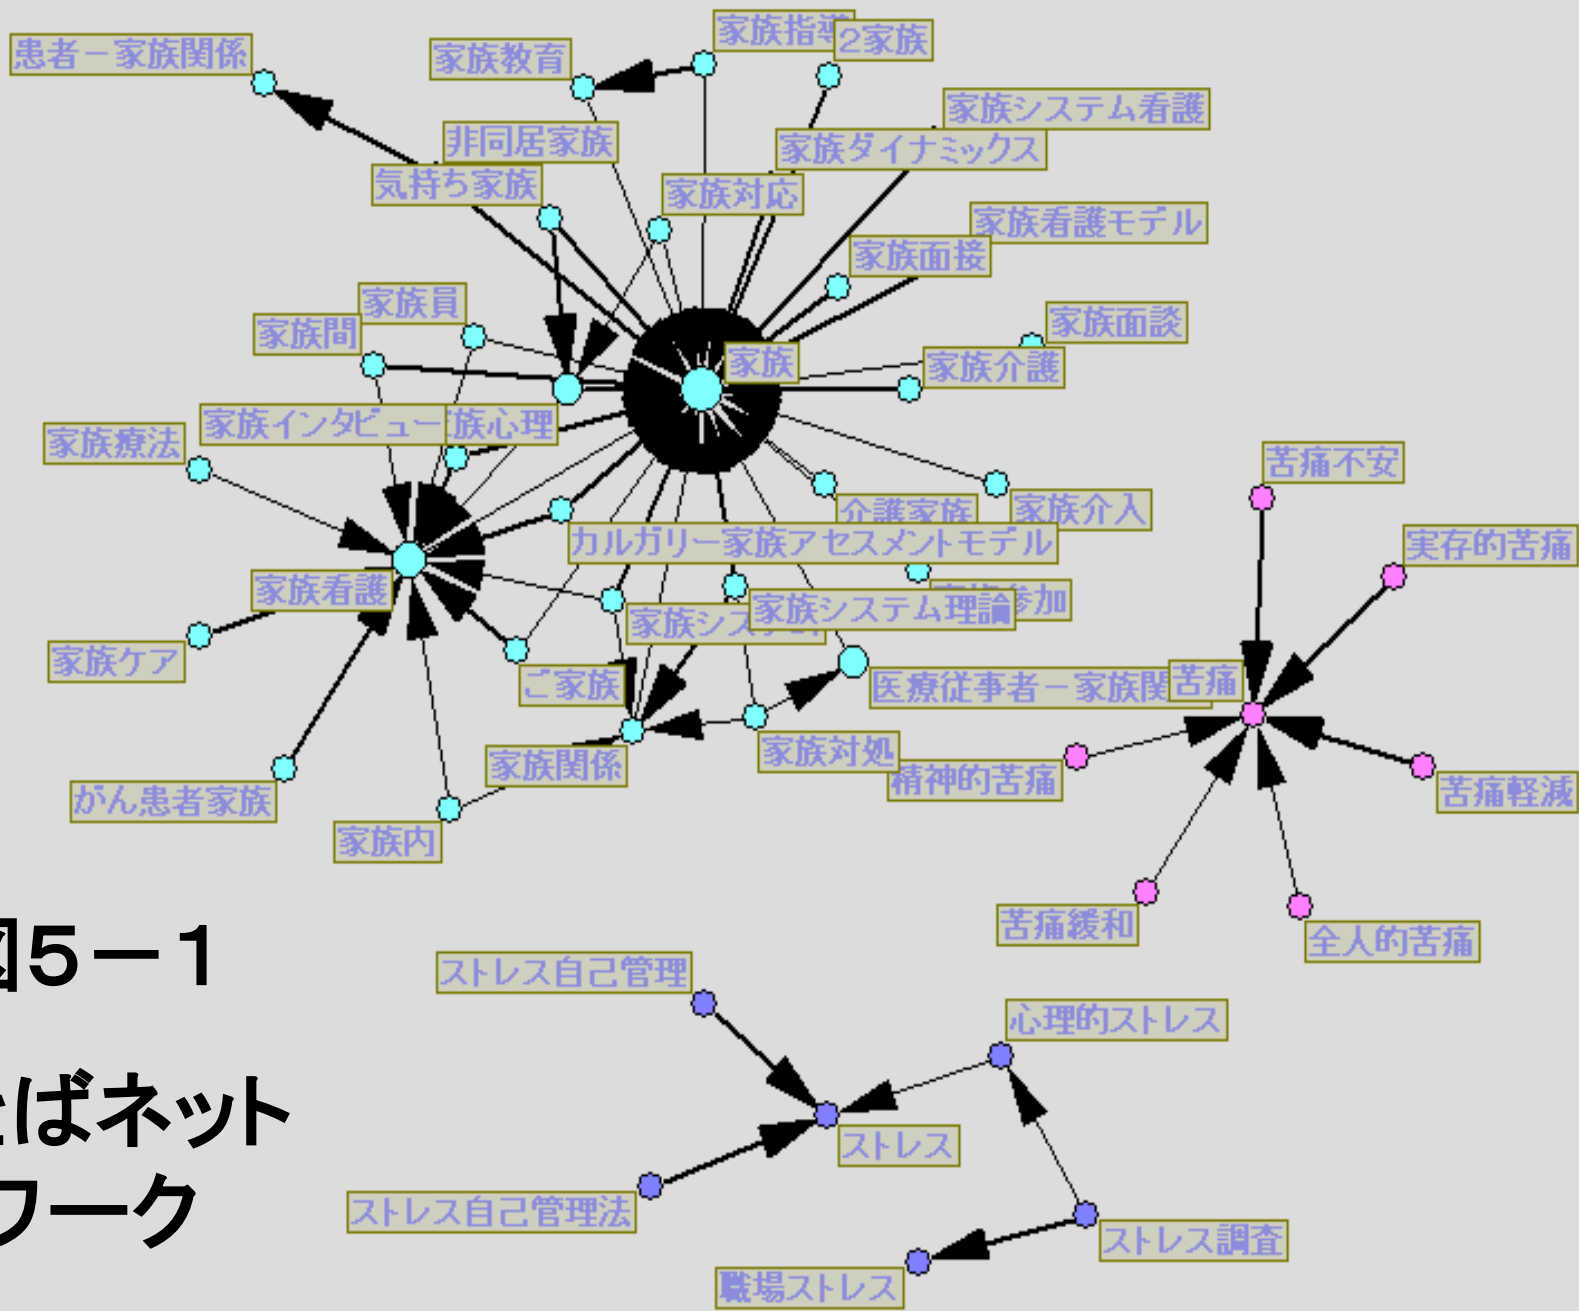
患者－家族関係
家族教育
家族指導
2家族
家族システム看護
非同居家族
家族ダイナミックス
気持ち家族
家族対応
家族看護モデル
家族面接
家族員
家族間
家族面談
家族
家族介護
家族インタビュー
族心理
家族療法
苦痛不安
介護家族
家族介入
カルガリー家族アセスメントモデル
実存的苦痛
家族看護
参加
家族システム理論
家族シス
家族ケア
ご家族
医療従事者－家族関
苦痛
家族関係
家族対処
精神的苦痛
がん患者家族
苦痛軽減
家族内
苦痛緩和
全人的苦痛
図5－1
ストレス自己管理
心理的ストレス
ばネット
ワーク
ストレス
ストレス自己管理法
ストレス調査
職場ストレス